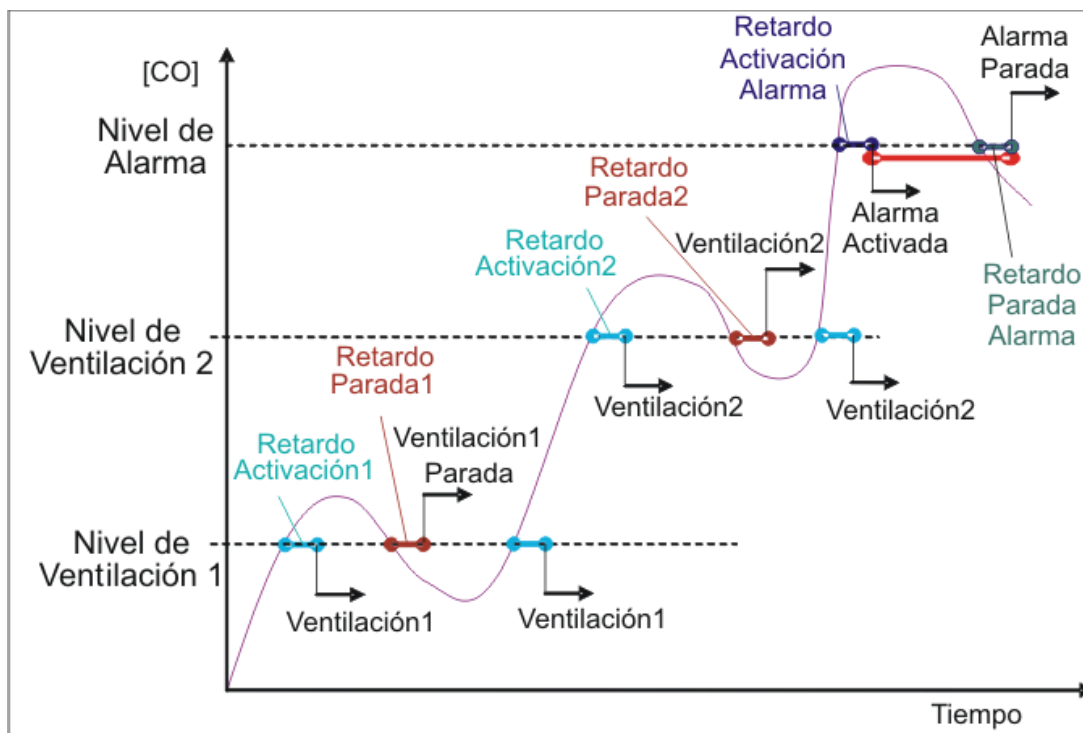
[CO]

Nivel de Alarma

Nivel de Ventilación 2

Nivel de Ventilación 1

Retardo Activación Alarma

Alarma Parada

Retardo Parada2

Alarma Activada

Retardo Activación2

Ventilación2

Retardo Parada Alarma

Retardo Parada1

Ventilación2

Ventilación2

Retardo Activación1

Ventilación1 Parada

Ventilación1

Ventilación1

Tiempo